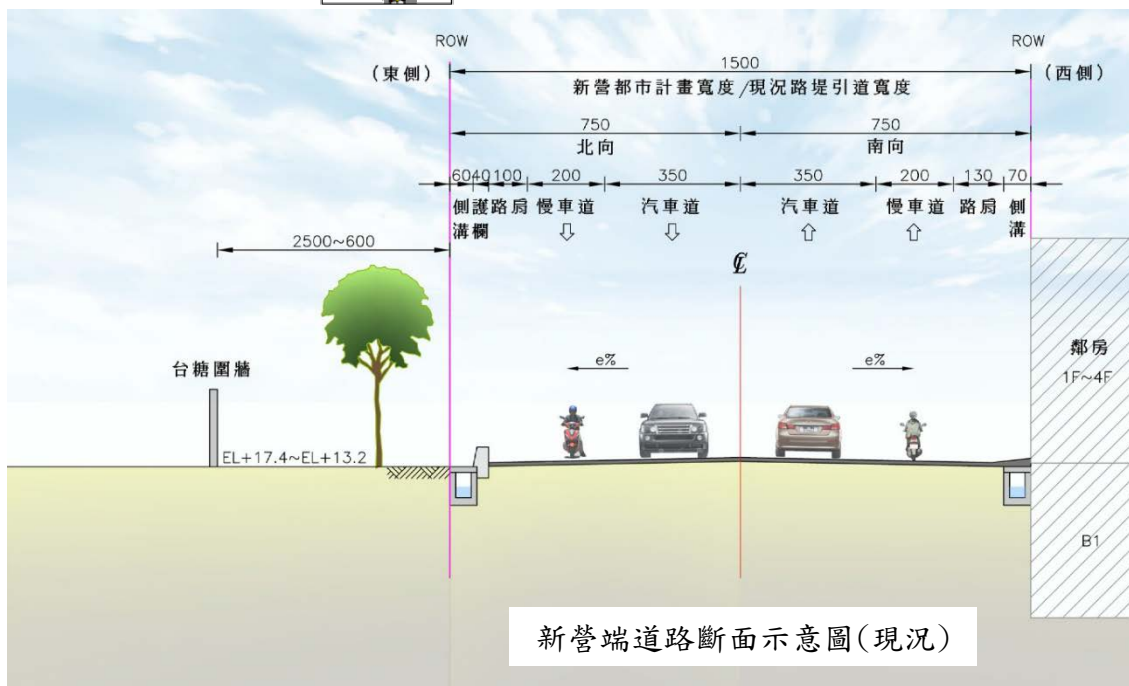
ROW

ROW

（東側）

1500

（西側）

新營都市計畫寬度/現況路堤引道寬度

750

750

北向

南向

60 40 100 200 350

350 200 130 70

側溝 護欄 路肩 慢車道 汽車道

汽車道 慢車道 路肩 側溝

⇩ ⇩

⇧ ⇧

2500~600

℄

鄰房

1F~4F

台糖圍牆

e%

e%

EL+17.4~EL+13.2

B1

新營端道路斷面示意圖(現況)